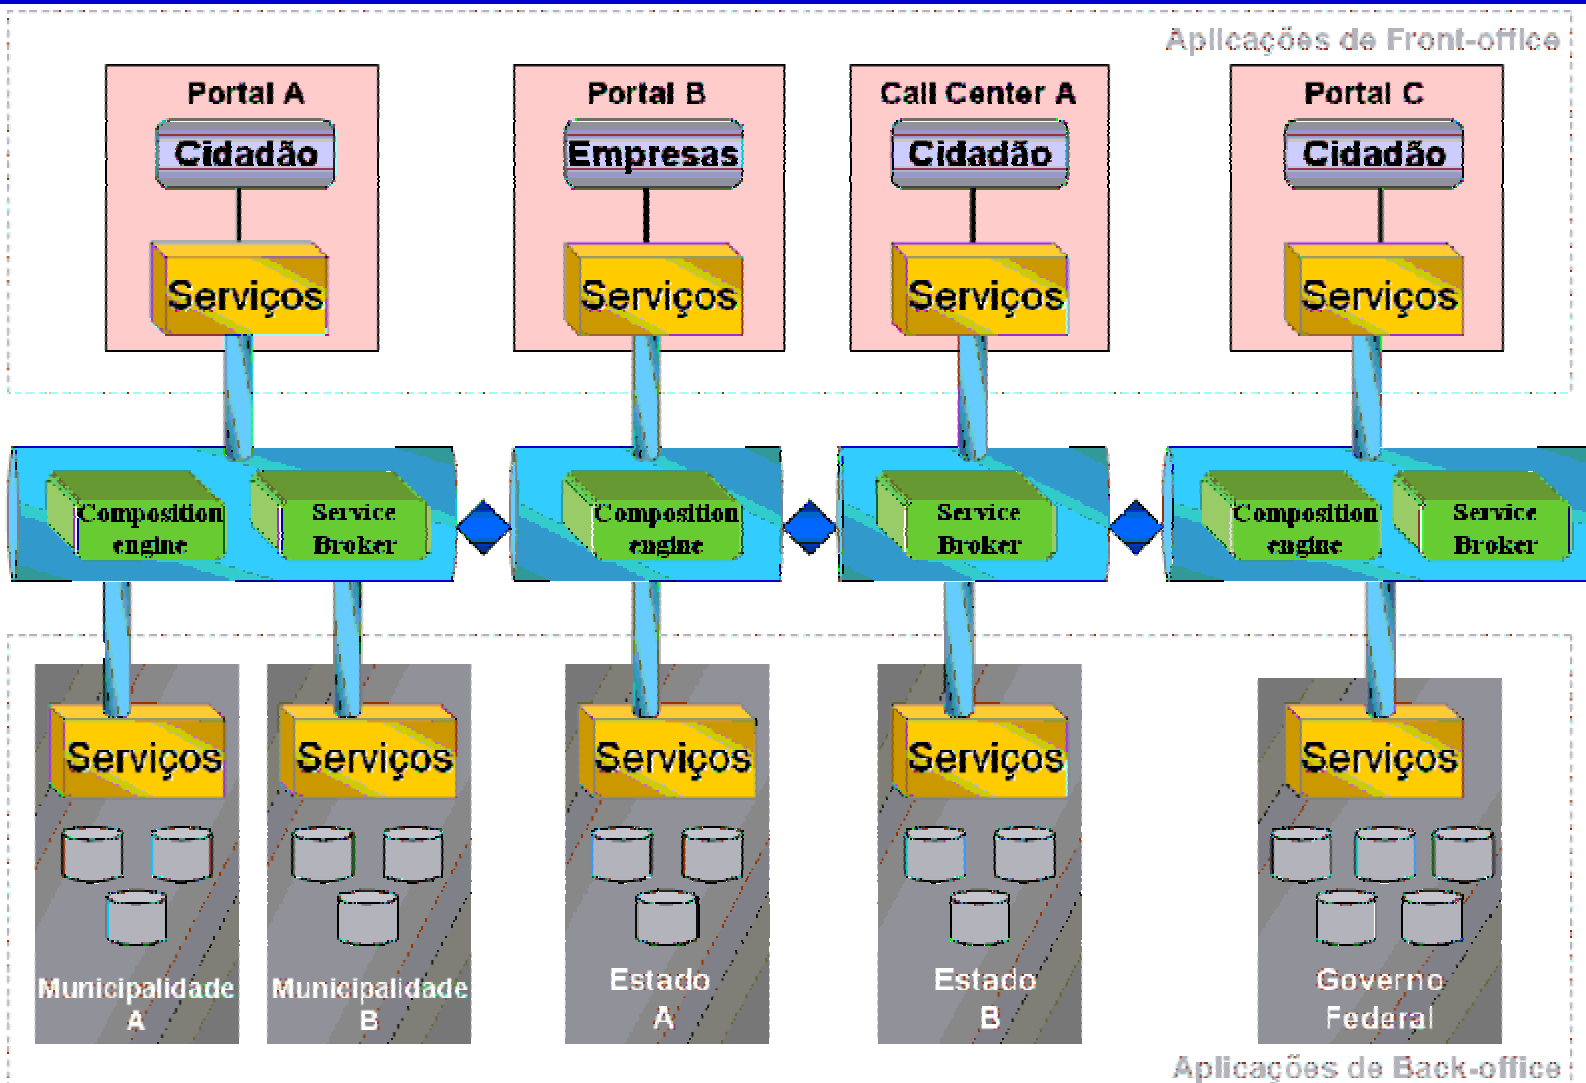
Aplicações de Front-office

Portal A
Cidadão
Serviços

Portal B
Empresas
Serviços

Call Center A
Cidadão
Serviços

Portal C
Cidadão
Serviços

Composition engine
Service Broker

Composition engine

Service Broker

Composition engine
Service Broker

Serviços
Municipalidade A

Serviços
Municipalidade B

Serviços
Estado A

Serviços
Estado B

Serviços
Governo Federal

Aplicações de Back-office